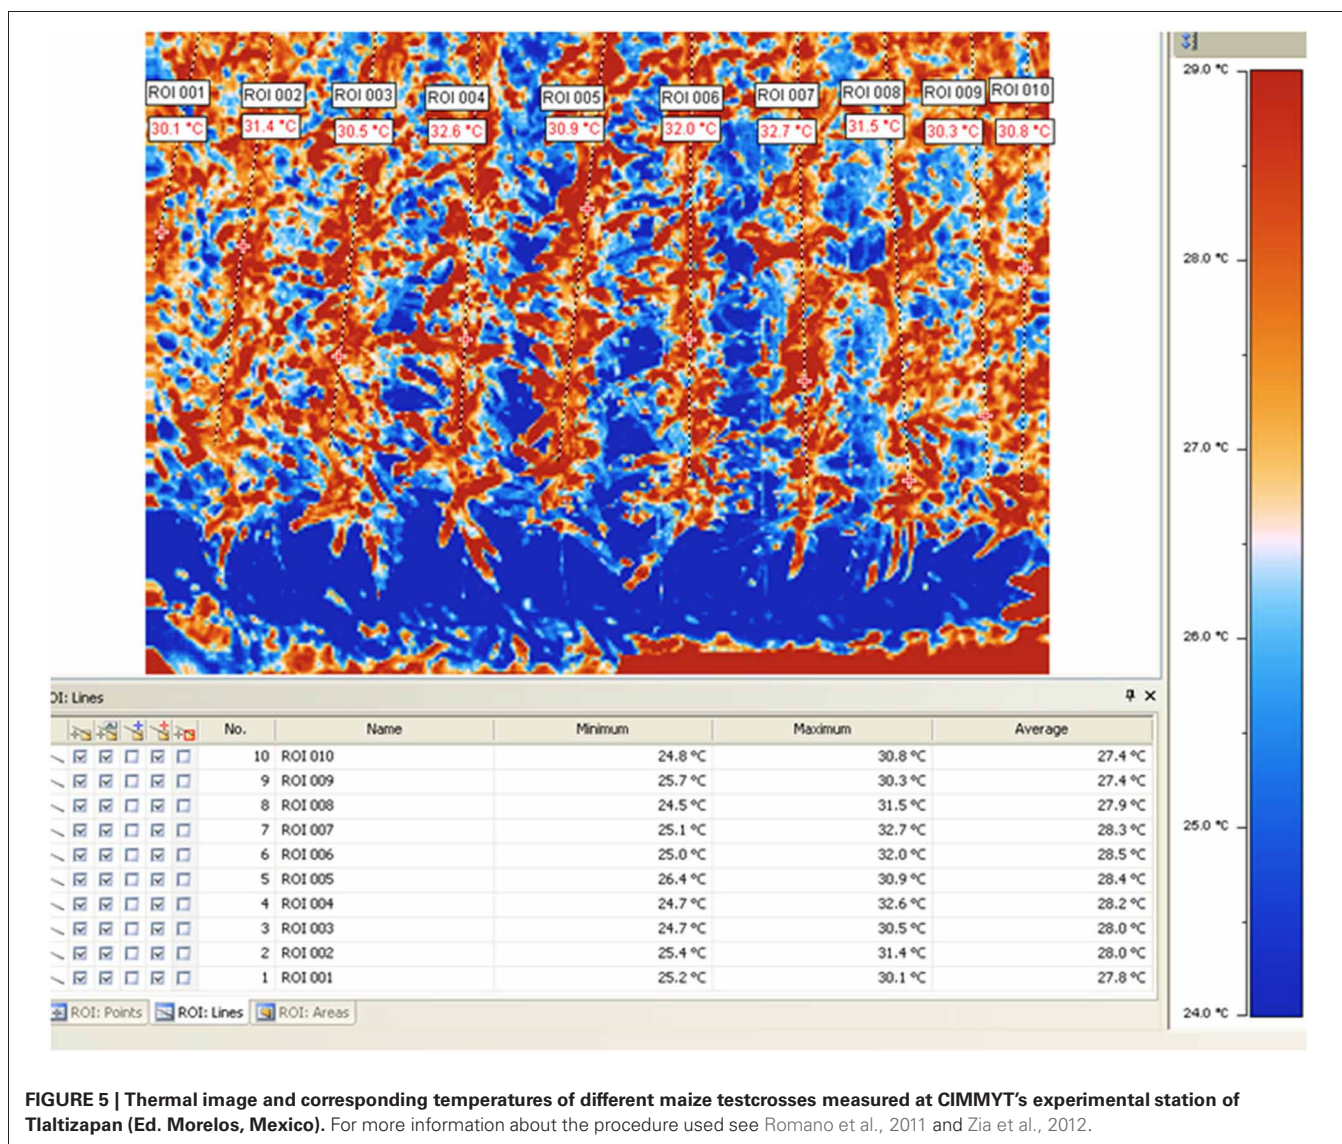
ROI 001 ROI 002 ROI 003 ROI 004 ROI 005 ROI 006 ROI 007 ROI 008 ROI 009 ROI 010

30.1 °C 31.4 °C 30.5 °C 32.6 °C 30.9 °C 32.0 °C 32.7 °C 31.5 °C 30.3 °C 30.8 °C

29.0 °C
28.0 °C
27.0 °C
26.0 °C
25.0 °C
24.0 °C

OI: Lines

| No. | Name | Minimum | Maximum | Average |
|---|---|---|---|---|
| 10 | ROI 010 | 24.8 °C | 30.8 °C | 27.4 °C |
| 9 | ROI 009 | 25.7 °C | 30.3 °C | 27.4 °C |
| 8 | ROI 008 | 24.5 °C | 31.5 °C | 27.9 °C |
| 7 | ROI 007 | 25.1 °C | 32.7 °C | 28.3 °C |
| 6 | ROI 006 | 25.0 °C | 32.0 °C | 28.5 °C |
| 5 | ROI 005 | 26.4 °C | 30.9 °C | 28.4 °C |
| 4 | ROI 004 | 24.7 °C | 32.6 °C | 28.2 °C |
| 3 | ROI 003 | 24.7 °C | 30.5 °C | 28.0 °C |
| 2 | ROI 002 | 25.4 °C | 31.4 °C | 28.0 °C |
| 1 | ROI 001 | 25.2 °C | 30.1 °C | 27.8 °C |

ROI: Points ROI: Lines ROI: Areas

**FIGURE 5 | Thermal image and corresponding temperatures of different maize testcrosses measured at CIMMYT's experimental station of Tlaltizapan (Ed. Morelos, Mexico).** For more information about the procedure used see Romano et al., 2011 and Zia et al., 2012.